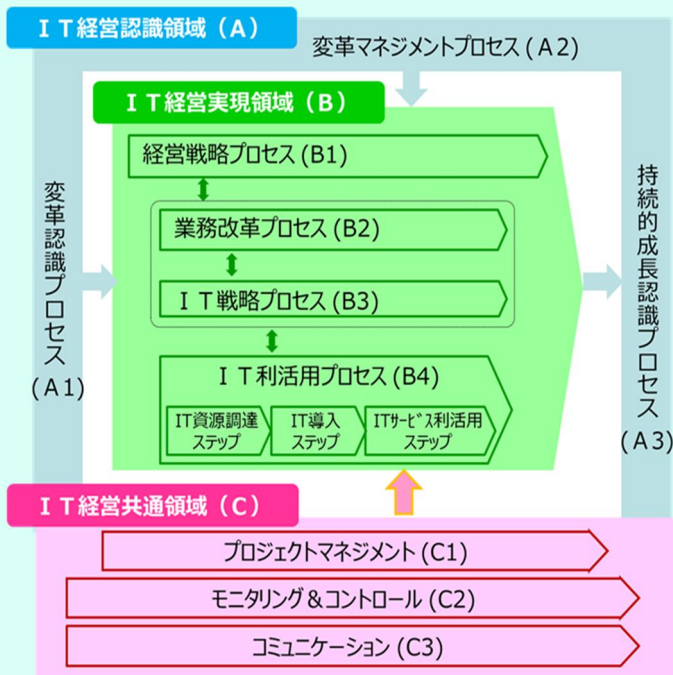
ＩＴ経営認識領域（Ａ）

変革マネジメントプロセス（Ａ2）

ＩＴ経営実現領域（Ｂ）

経営戦略プロセス (B1)

業務改革プロセス (B2)

ＩＴ戦略プロセス (B3)

ＩＴ利活用プロセス (B4)

IT資源調達ステップ

IT導入ステップ

ITｻｰﾋﾞｽ利活用ステップ

変革認識プロセス（Ａ1）

持続的成長認識プロセス（Ａ3）

ＩＴ経営共通領域（Ｃ）

プロジェクトマネジメント (C1)

モニタリング＆コントロール (C2)

コミュニケーション (C3)